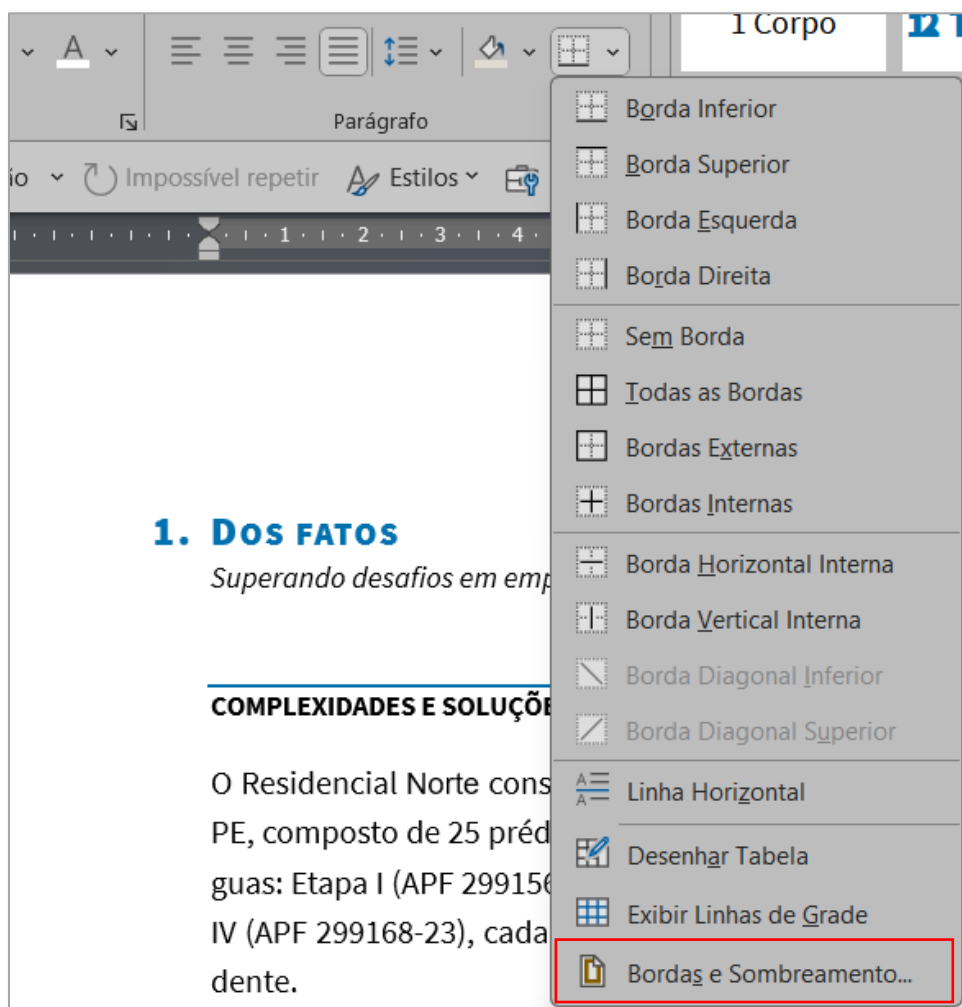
A

1 Corpo

12 T

Parágrafo

io

Impossível repetir

Estilos

1 · 2 · 3 · 4

Borda Inferior

Borda Superior

Borda Esquerda

Borda Direita

Sem Borda

Todas as Bordas

Bordas Externas

Bordas Internas

Borda Horizontal Interna

Borda Vertical Interna

Borda Diagonal Inferior

Borda Diagonal Superior

Linha Horizontal

Desenhar Tabela

Exibir Linhas de Grade

Bordas e Sombreamento...

1. Dos fatos

Superando desafios em emp

COMPLEXIDADES E SOLUÇÕ

O Residencial Norte cons PE, composto de 25 préd guas: Etapa I (APF 29915 IV (APF 299168-23), cada dente.